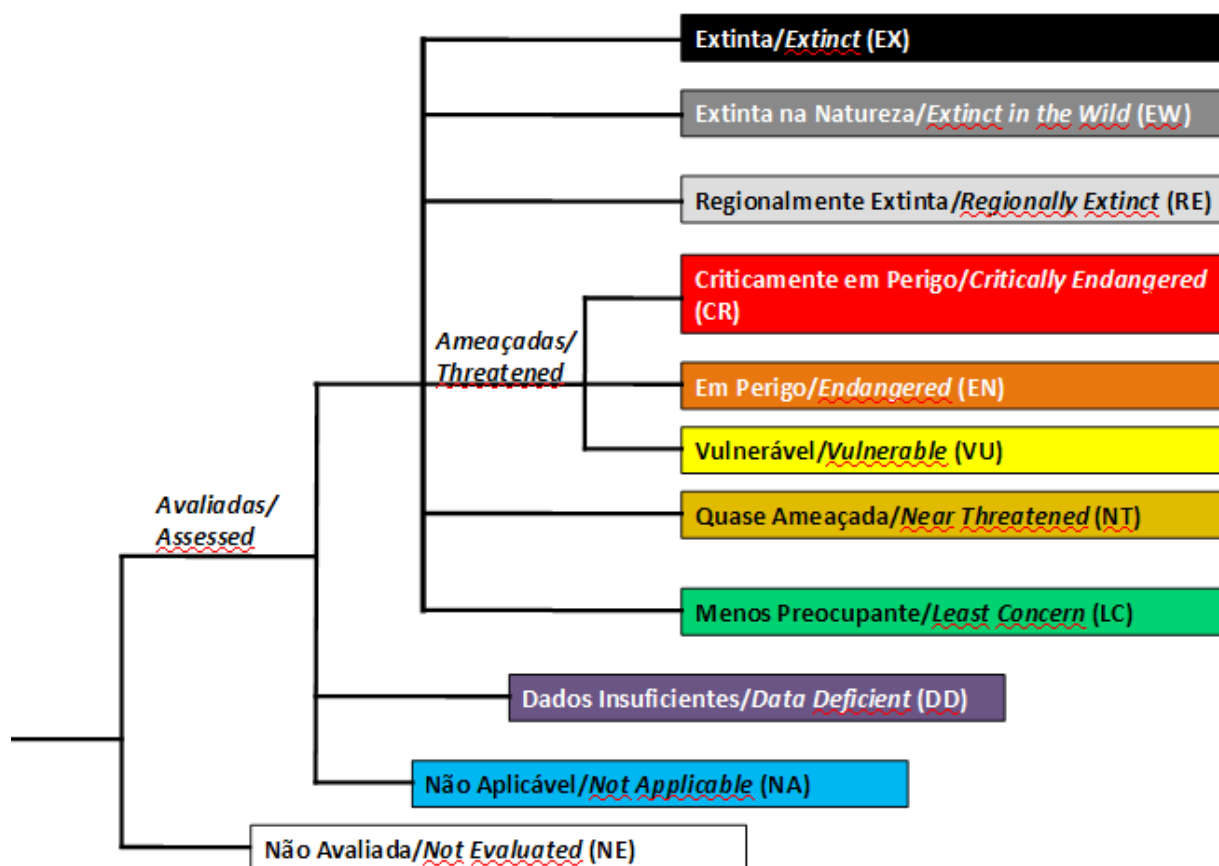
Extinta/*Extinct* (EX)

Extinta na Natureza/*Extinct in the Wild* (EW)

Regionalmente Extinta/*Regionally Extinct* (RE)

*Ameaçadas/ Threatened*

Criticamente em Perigo/*Critically Endangered* (CR)

Em Perigo/*Endangered* (EN)

Vulnerável/*Vulnerable* (VU)

*Avaliadas/ Assessed*

Quase Ameaçada/*Near Threatened* (NT)

Menos Preocupante/*Least Concern* (LC)

Dados Insuficientes/*Data Deficient* (DD)

Não Aplicável/*Not Applicable* (NA)

Não Avaliada/*Not Evaluated* (NE)